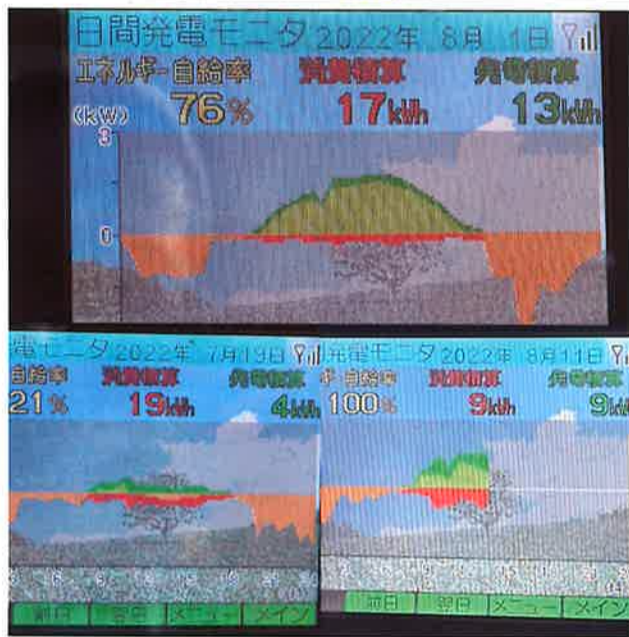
日間発電モニタ 2022年 8月 1日

エネルギー自給率 76%

消費積算 17kWh

発電積算 13kWh

(kW)

3

0

電モニタ 2022年 7月19日

自給率 21%

消費積算 19kWh

発電積算 4kWh

前日 翌日 メニュー メイン

発電モニタ 2022年 8月11日

ギー自給率 100%

消費積算 9kWh

発電積算 9k

前日 翌日 メニュー メイン